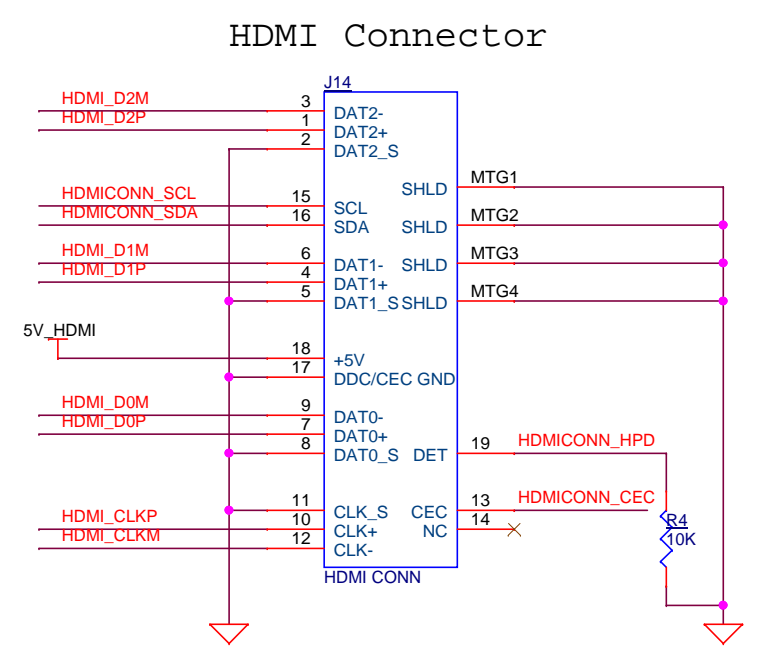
HDMI Connector

J14

HDMI_D2M 3 DAT2-
HDMI_D2P 1 DAT2+
2 DAT2_S

HDMICONN_SCL 15 SCL
HDMICONN_SDA 16 SDA

HDMI_D1M 6 DAT1-
HDMI_D1P 4 DAT1+
5 DAT1_S

5V_HDMI
18 +5V
17 DDC/CEC GND

HDMI_D0M 9 DAT0-
HDMI_D0P 7 DAT0+
8 DAT0_S

11 CLK_S
HDMI_CLKP 10 CLK+
HDMI_CLKM 12 CLK-

SHLD MTG1
SHLD MTG2
SHLD MTG3
SHLD MTG4

DET 19 HDMICONN_HPD
CEC 13 HDMICONN_CEC
NC 14

R4
10K

HDMI CONN